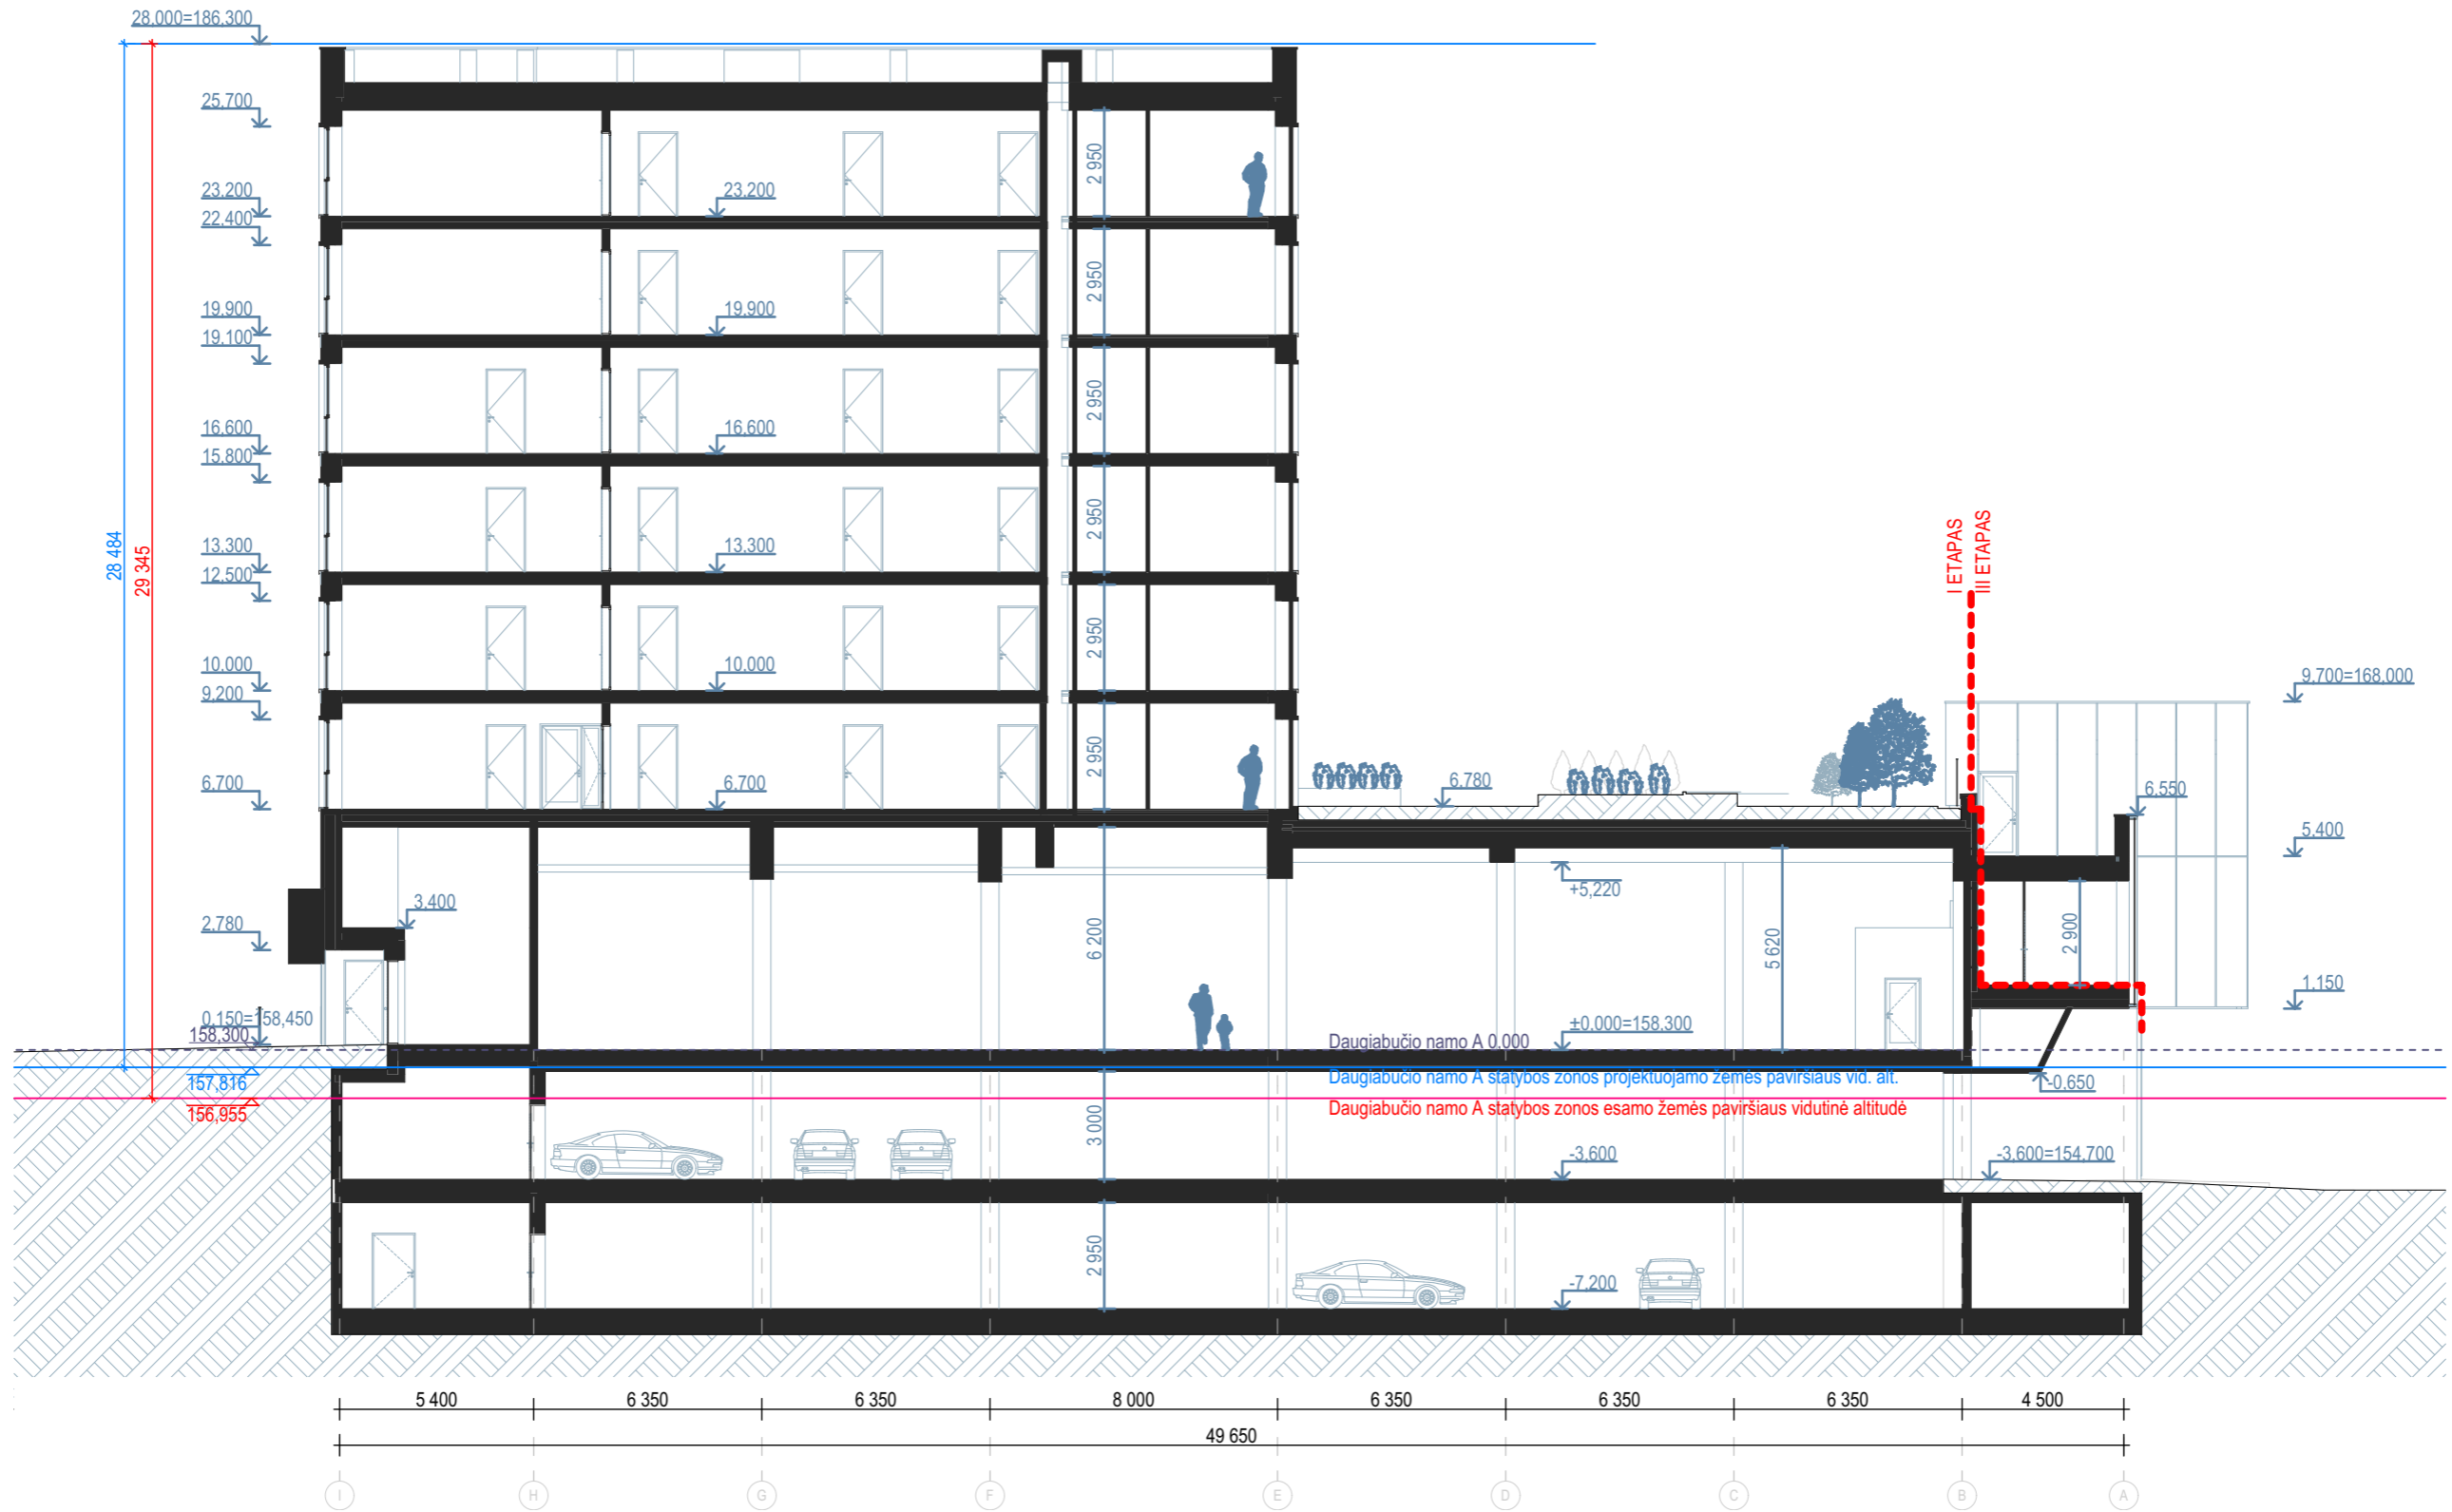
28.000=186.300

25.700

23.200
22.400

19.900
19.100

16.600
15.800

13.300
12.500

10.000
9.200

6.700

2.780

0.150=158.450
158.300

157.816
156.955

28 484
29 345

23.200
19.900
16.600
13.300
10.000
6.700

3.400

2 950
2 950
2 950
2 950
2 950
2 950
6 200
3 000
2 950

6.780

+5.220

5 620

I ETAPAS
III ETAPAS

9.700=168.000

6.550

5.400

2 900

1.150

±0.000=158.300

Daugiabučio namo A 0.000
Daugiabučio namo A statybos zonos projektuojamo žemės paviršiaus vid. alt.
-0.650
Daugiabučio namo A statybos zonos esamo žemės paviršiaus vidutinė altitudė

-3.600
-3.600=154.700

-7.200

| 5 400 | 6 350 | 6 350 | 8 000 | 6 350 | 6 350 | 6 350 | 4 500 |
|---|---|---|---|---|---|---|---|

49 650

I H G F E D C B A